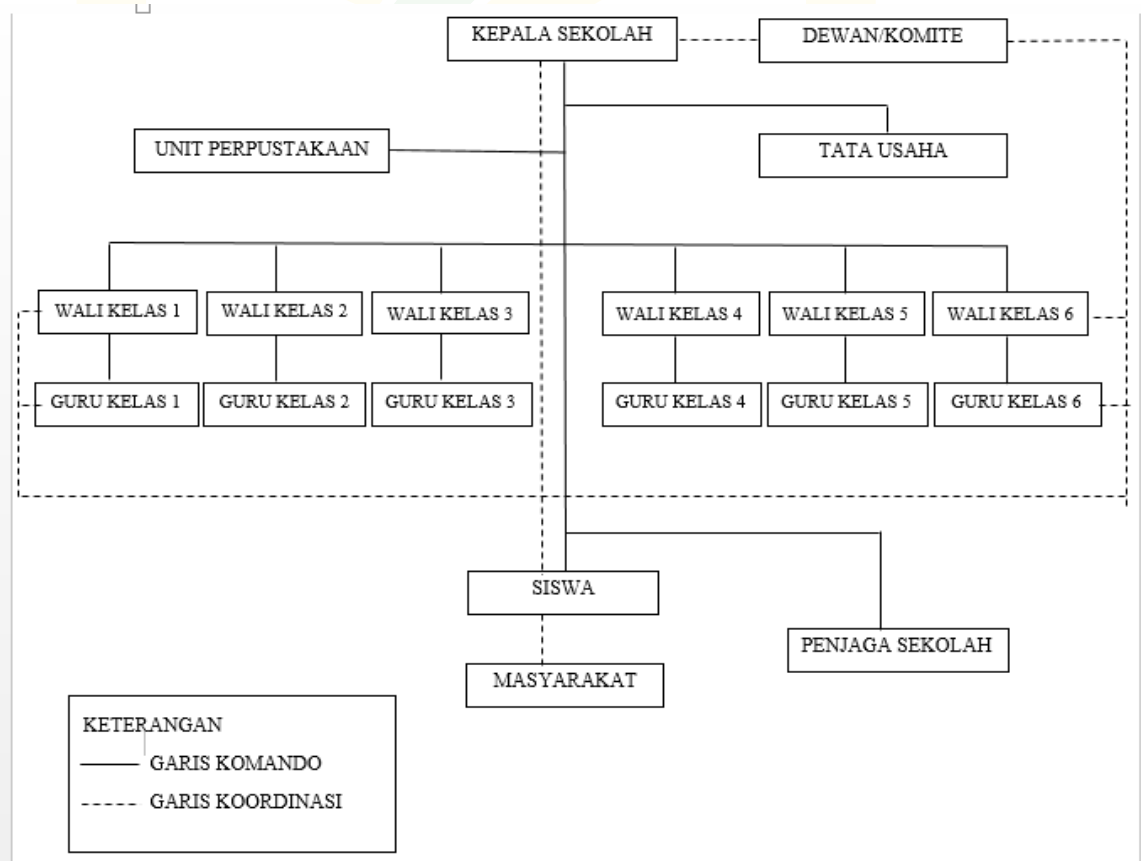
KEPALA SEKOLAH

DEWAN/KOMITE

UNIT PERPUSTAKAAN

TATA USAHA

WALI KELAS 1

WALI KELAS 2

WALI KELAS 3

WALI KELAS 4

WALI KELAS 5

WALI KELAS 6

GURU KELAS 1

GURU KELAS 2

GURU KELAS 3

GURU KELAS 4

GURU KELAS 5

GURU KELAS 6

SISWA

PENJAGA SEKOLAH

MASYARAKAT

KETERANGAN
GARIS KOMANDO
GARIS KOORDINASI